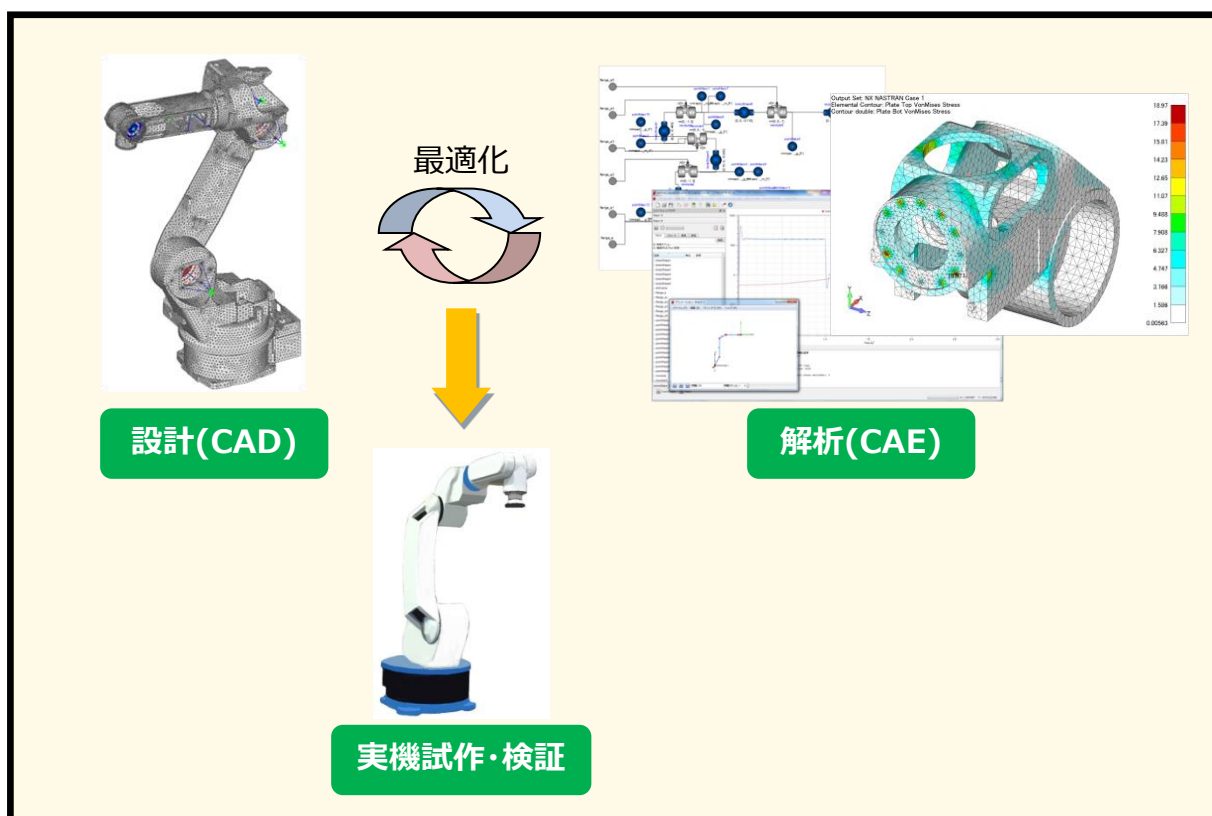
最適化

設計(CAD)

Output Set: NX NASTRAN Case 1
Elemental Contour: Plate Top VonMises Stress
Contour double: Plate Bot VonMises Stress

18.97
17.39
15.81
14.23
12.65
11.07
9.488
7.908
6.327
4.747
3.168
1.588
0.00563

解析(CAE)

実機試作・検証